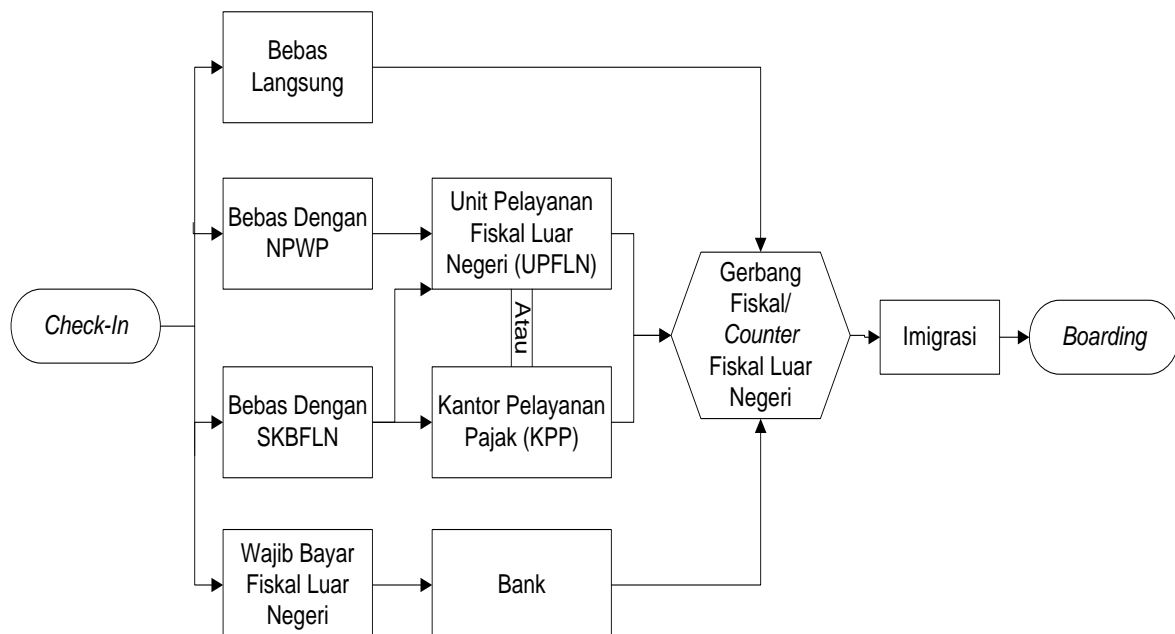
Check-In

Bebas Langsung

Bebas Dengan NPWP

Bebas Dengan SKBFLN

Wajib Bayar Fiskal Luar Negeri

Unit Pelayanan Fiskal Luar Negeri (UPFLN)

Atau

Kantor Pelayanan Pajak (KPP)

Bank

Gerbang Fiskal/ Counter Fiskal Luar Negeri

Imigrasi

Boarding